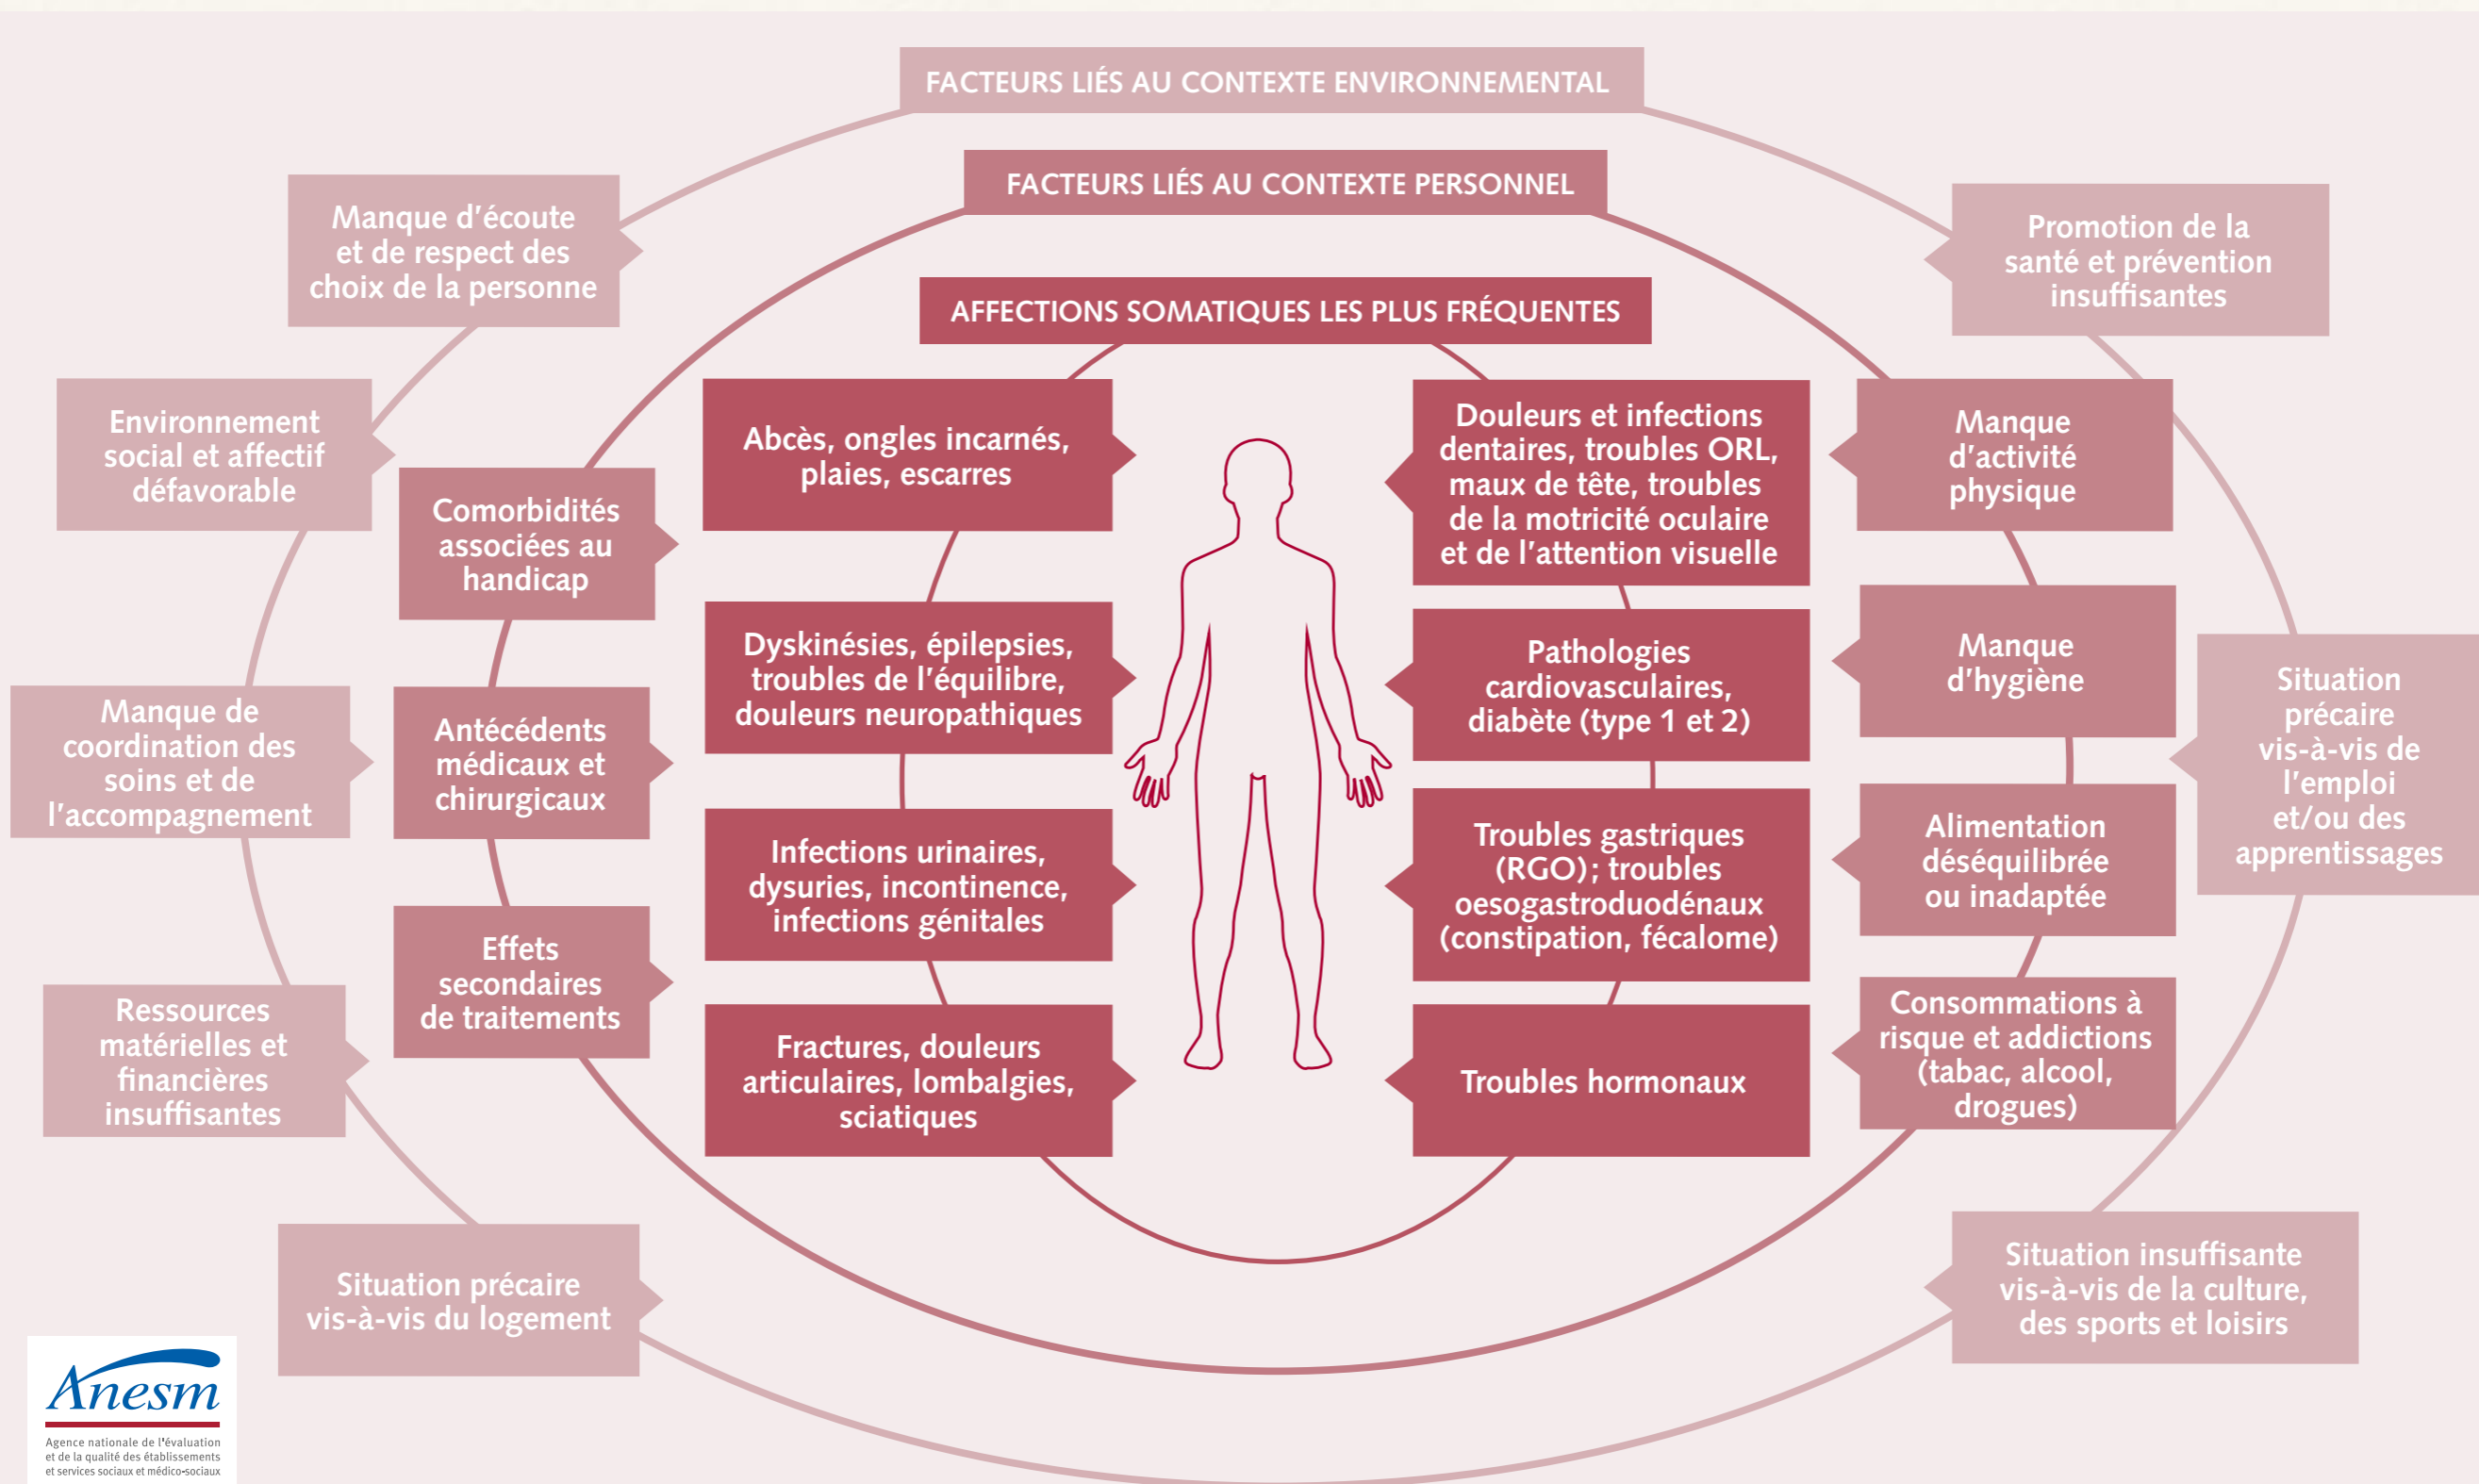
FACTEURS LIÉS AU CONTEXTE ENVIRONNEMENTAL

FACTEURS LIÉS AU CONTEXTE PERSONNEL

AFFECTIONS SOMATIQUES LES PLUS FRÉQUENTES

Manque d'écoute et de respect des choix de la personne

Environnement social et affectif défavorable

Comorbidités associées au handicap

Manque de coordination des soins et de l'accompagnement

Antécédents médicaux et chirurgicaux

Effets secondaires de traitements

Ressources matérielles et financières insuffisantes

Situation précaire vis-à-vis du logement

Abcès, ongles incarnés, plaies, escarres

Dyskinésies, épilepsies, troubles de l'équilibre, douleurs neuropathiques

Infections urinaires, dysuries, incontinence, infections génitales

Fractures, douleurs articulaires, lombalgies, sciatiques

Douleurs et infections dentaires, troubles ORL, maux de tête, troubles de la motricité oculaire et de l'attention visuelle

Pathologies cardiovasculaires, diabète (type 1 et 2)

Troubles gastriques (RGO); troubles oesogastroduodénaux (constipation, fécalome)

Troubles hormonaux

Promotion de la santé et prévention insuffisantes

Manque d'activité physique

Manque d'hygiène

Situation précaire vis-à-vis de l'emploi et/ou des apprentissages

Alimentation déséquilibrée ou inadaptée

Consommations à risque et addictions (tabac, alcool, drogues)

Situation insuffisante vis-à-vis de la culture, des sports et loisirs

Anesm
Agence nationale de l'évaluation et de la qualité des établissements et services sociaux et médico-sociaux